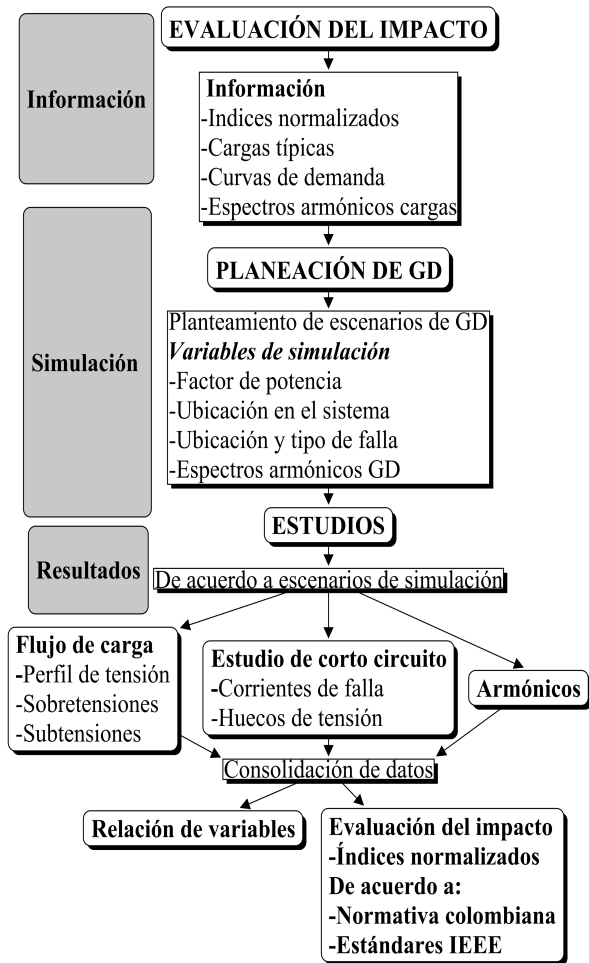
EVALUACIÓN DEL IMPACTO

Información

Información
-Indices normalizados
-Cargas típicas
-Curvas de demanda
-Espectros armónicos cargas

Simulación

PLANEACIÓN DE GD

Planteamiento de escenarios de GD
*Variables de simulación*
-Factor de potencia
-Ubicación en el sistema
-Ubicación y tipo de falla
-Espectros armónicos GD

Resultados

ESTUDIOS

De acuerdo a escenarios de simulación

Flujo de carga
-Perfil de tensión
-Sobretensiones
-Subtensiones

Estudio de corto circuito
-Corrientes de falla
-Huecos de tensión

Armónicos

Consolidación de datos

Relación de variables

Evaluación del impacto
-Índices normalizados
De acuerdo a:
-Normativa colombiana
-Estándares IEEE